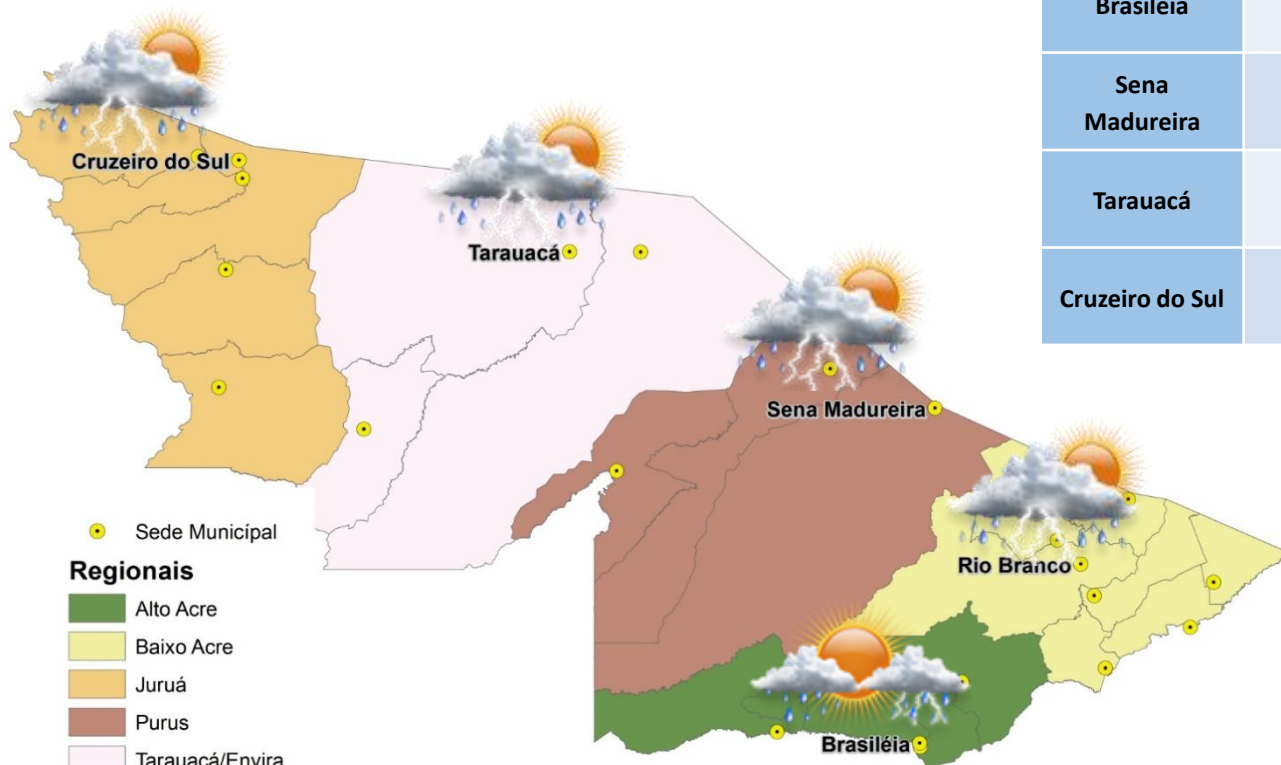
| Brasiléia | |
|---|---|
| Sena Madureira | |
| Tarauacá | |
| Cruzeiro do Sul | |

Cruzeiro do Sul

Tarauacá

Sena Madureira

Rio Branco

Brasiléia

Sede Municípal

Regionais

Alto Acre

Baixo Acre

Juruá

Purus

Tarauacá/Envira